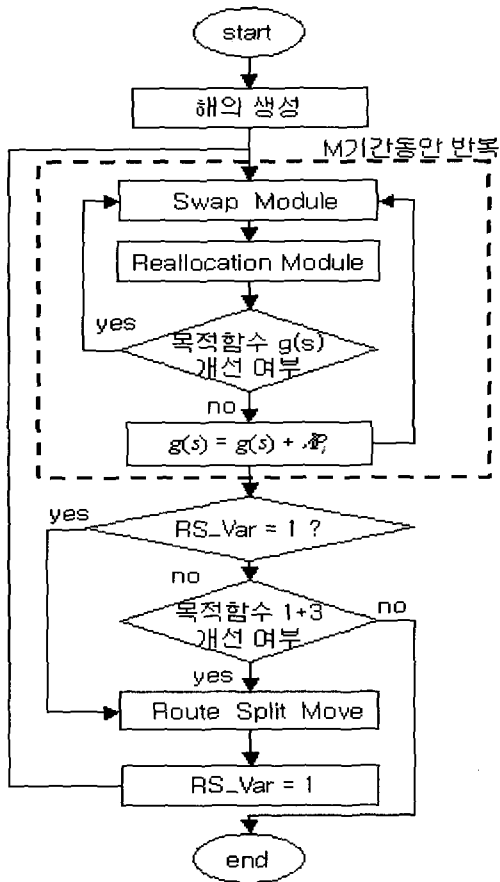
start

해의 생성

M기간동안 반복

Swap Module

Reallocation Module

yes

목적함수 g(s) 개선 여부

no

$g(s) = g(s) + \lambda P_i$

yes

RS_Var = 1 ?

no

목적함수 1+3 개선 여부

no

yes

Route Split Move

RS_Var = 1

end